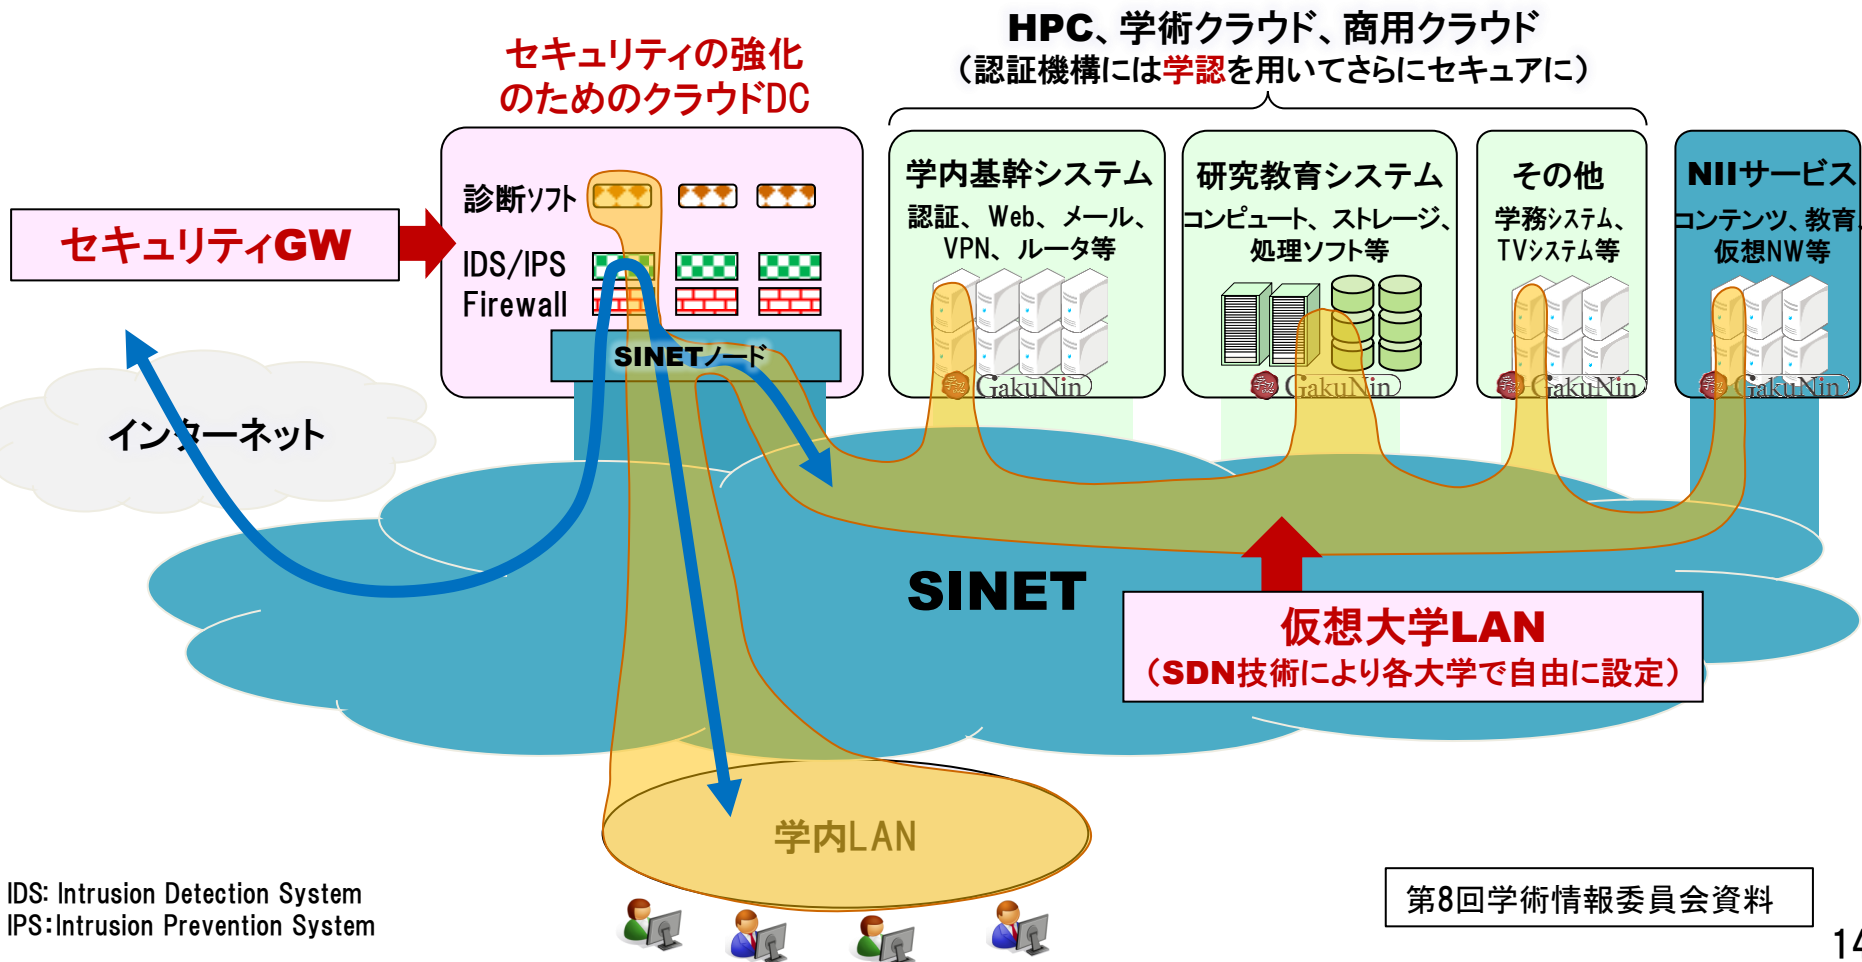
HPC、学術クラウド、商用クラウド
(認証機構には学認を用いてさらにセキュアに)

セキュリティの強化
のためのクラウドDC

セキュリティGW

診断ソフト
IDS/IPS
Firewall
SINETノード

学内基幹システム
認証、Web、メール、VPN、ルータ等
GakuNin

研究教育システム
コンピュート、ストレージ、処理ソフト等
GakuNin

その他
学務システム、TVシステム等
GakuNin

NIIサービス
コンテンツ、教育、仮想NW等
GakuNin

インターネット

SINET

仮想大学LAN
(SDN技術により各大学で自由に設定)

学内LAN

IDS: Intrusion Detection System
IPS:Intrusion Prevention System

第8回学術情報委員会資料

14